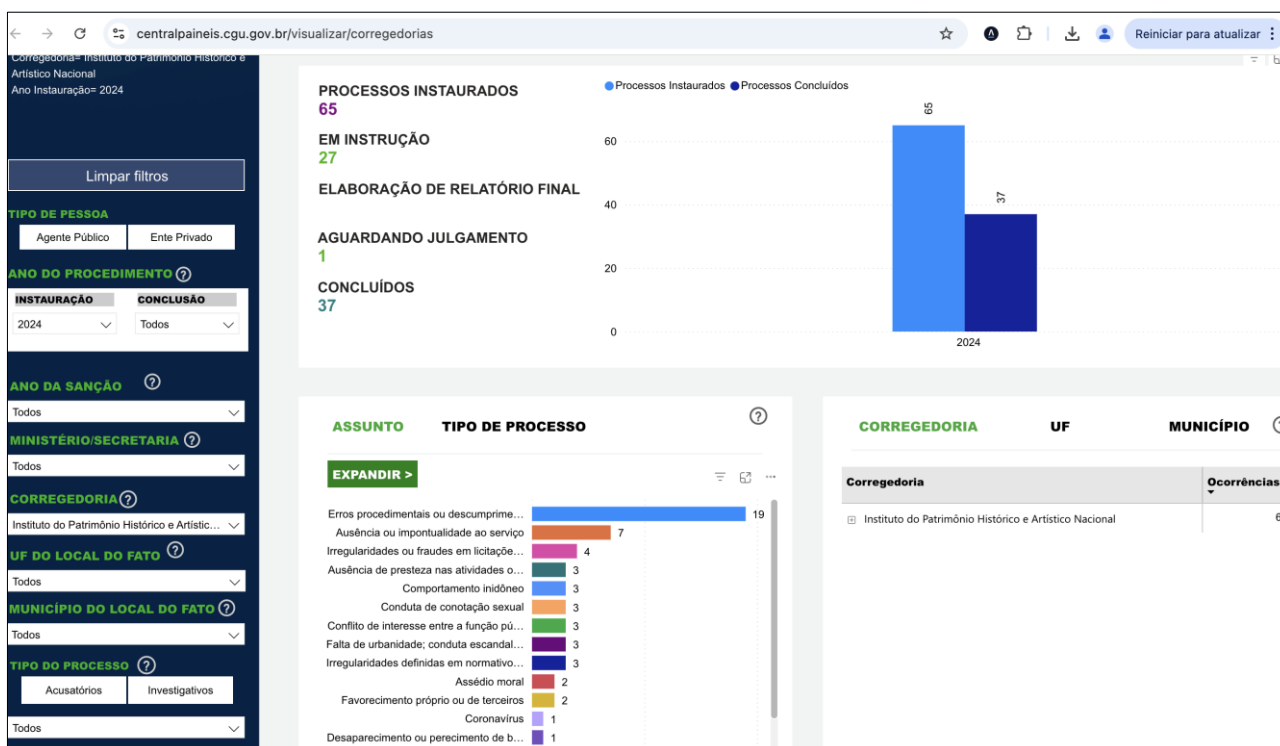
centralpaineis.cgu.gov.br/visualizar/corregedorias

Reiniciar para atualizar

Corregedoria= Instituto do Patrimônio Histórico e Artístico Nacional
Ano Instauração= 2024

Limpar filtros

TIPO DE PESSOA
Agente Público
Ente Privado

ANO DO PROCEDIMENTO
INSTAURAÇÃO
CONCLUSÃO
2024
Todos

ANO DA SANÇÃO
Todos

MINISTÉRIO/SECRETARIA
Todos

CORREGEDORIA
Instituto do Patrimônio Histórico e Artístic...

UF DO LOCAL DO FATO
Todos

MUNICÍPIO DO LOCAL DO FATO
Todos

TIPO DO PROCESSO
Acusatórios
Investigativos
Todos

PROCESSOS INSTAURADOS
65
EM INSTRUÇÃO
27
ELABORAÇÃO DE RELATÓRIO FINAL
AGUARDANDO JULGAMENTO
1
CONCLUÍDOS
37

Processos Instaurados
Processos Concluídos
65
37
60
40
20
0
2024

ASSUNTO
TIPO DE PROCESSO
EXPANDIR >

| Assunto | Valor |
|---|---|
| Erros procedimentais ou descumprime... | 19 |
| Ausência ou impontualidade ao serviço | 7 |
| Irregularidades ou fraudes em licitaçõe... | 4 |
| Ausência de presteza nas atividades o... | 3 |
| Comportamento inidôneo | 3 |
| Conduta de conotação sexual | 3 |
| Conflito de interesse entre a função pú... | 3 |
| Falta de urbanidade; conduta escandal... | 3 |
| Irregularidades definidas em normativo... | 3 |
| Assédio moral | 2 |
| Favorecimento próprio ou de terceiros | 2 |
| Coronavírus | 1 |
| Desaparecimento ou perecimento de b... | 1 |

CORREGEDORIA
UF
MUNICÍPIO

| Corregedoria | Ocorrências |
|---|---|
| Instituto do Patrimônio Histórico e Artístico Nacional | 6 |